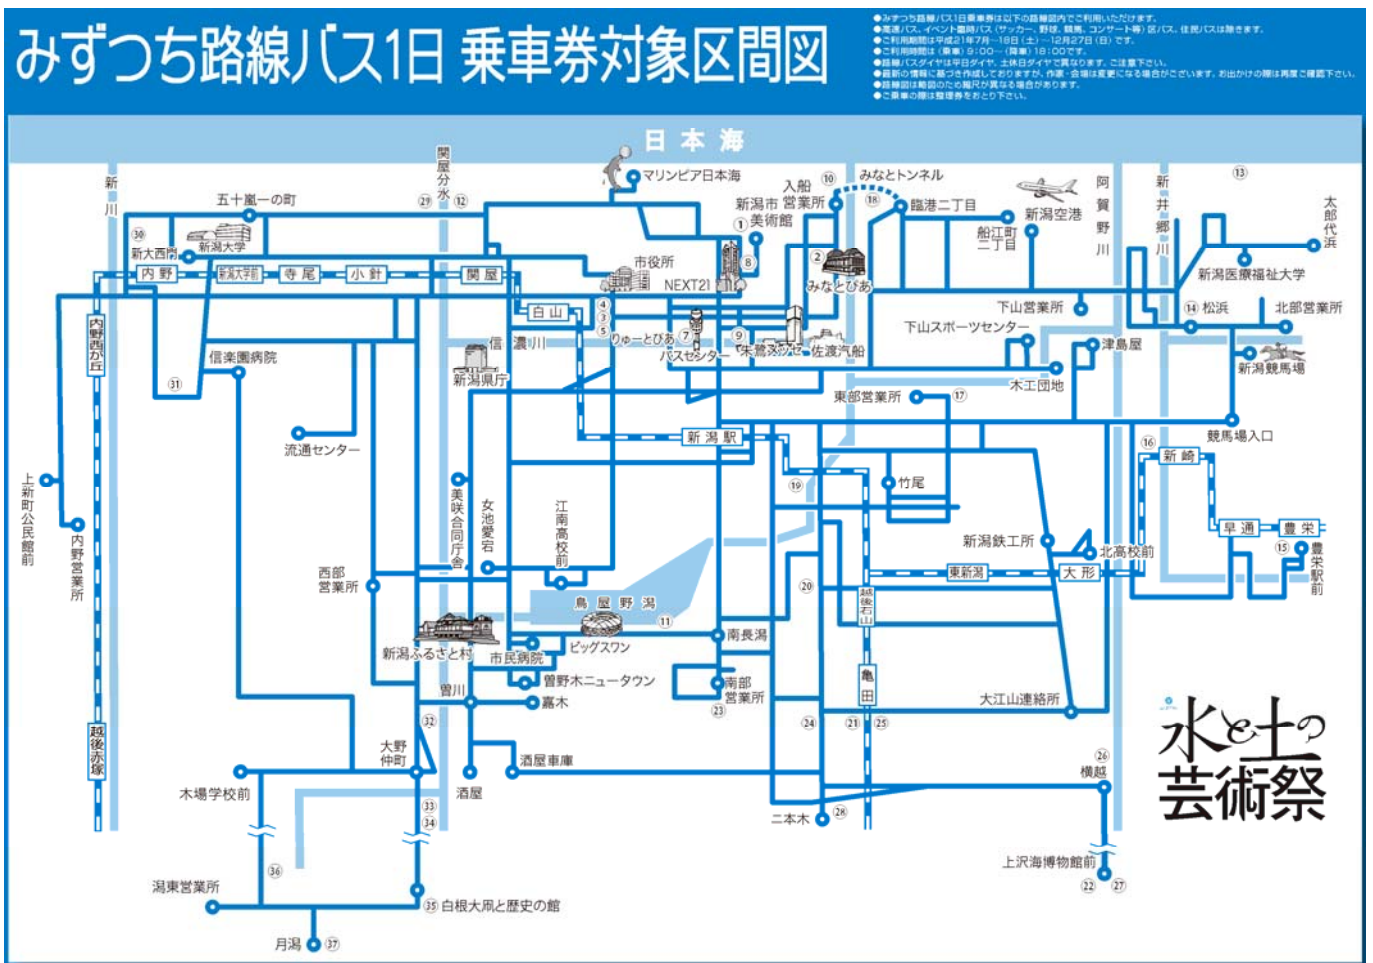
みずつち路線バス1日 乗車券対象区間図

●みずつち路線バス1日乗車券は以下の路線図内でご利用いただけます。
●高速バス、イベント臨時バス（サッカー、野球、競馬、コンサート等）区バス、住民バスは除きます。
●ご利用期間は平成21年7月～18日（土）～12月27日（日）です。
●ご利用時間は（乗車）9:00～（降車）18:00です。
●路線バスダイヤは平日ダイヤ、土休日ダイヤで異なります。ご注意下さい。
●最新の情報に基づき作成しておりますが、作業・会場は変更になる場合がございます。お出かけの際は再度ご確認下さい。
●路線図は略図のため縮尺が異なる場合があります。
●ご乗車の際は整理券をお取り下さい。

日本海

新川
五十嵐一の町
関屋分水
マリンピア日本海
入船
新潟市 営業所
美術館
みなとトンネル
臨港二丁目
新潟空港
阿賀野川
新井郷川
太郎代浜
新大西門
新潟大学
内野
新潟大学前
寺尾
小針
関屋
市役所
NEXT21
白山
みなとぴあ
船江町二丁目
新潟医療福祉大学
松浜
北部営業所
下山営業所
下山スポーツセンター
内野西が丘
信濃川
りゅーとぴあ
バスセンター
朱鷺メッセ
佐渡汽船
津島屋
新潟競馬場
信楽園病院
新潟県庁
木工団地
東部営業所
流通センター
新潟駅
競馬場入口
上新町公民館前
内野営業所
美咲合同庁舎
女池愛宕
江南高校前
竹尾
新崎
早通
豊栄
豊栄駅前
新潟鉄工所
北高校前
西部営業所
東新潟
大形
越後石山
鳥屋野潟
ビッグスワン
南長潟
新潟ふるさと村
市民病院
曽野木ニュータウン
南部営業所
亀田
大江山連絡所
曽川
嘉木
越後赤塚
大野仲町
酒屋車庫
横越
木場学校前
酒屋
二本木
上沢海博物館前
潟東営業所
白根大凧と歴史の館
月潟

1 2 3 4 5 7 8 9 10 11 12 13 14 15 16 17 18 19 20 21 22 23 24 25 26 27 28 29 30 31 32 33 34 35 36 37

水と土の芸術祭